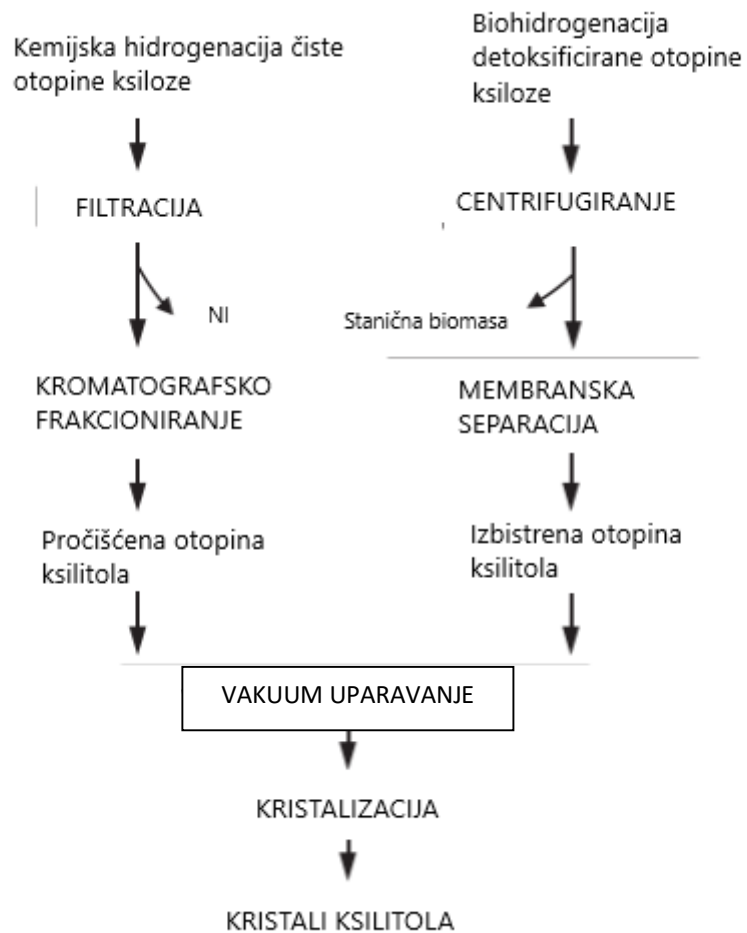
Kemijska hidrogenacija čiste otopine ksiloze

FILTRACIJA

NI

KROMATOGRAFSKO FRAKCIONIRANJE

Pročišćena otopina ksilitola

Biohidrogenacija detoksificirane otopine ksiloze

CENTRIFUGIRANJE

Stanična biomasa

MEMBRANSKA SEPARACIJA

Izbistrena otopina ksilitola

VAKUUM UPARAVANJE

KRISTALIZACIJA

KRISTALI KSILITOLA